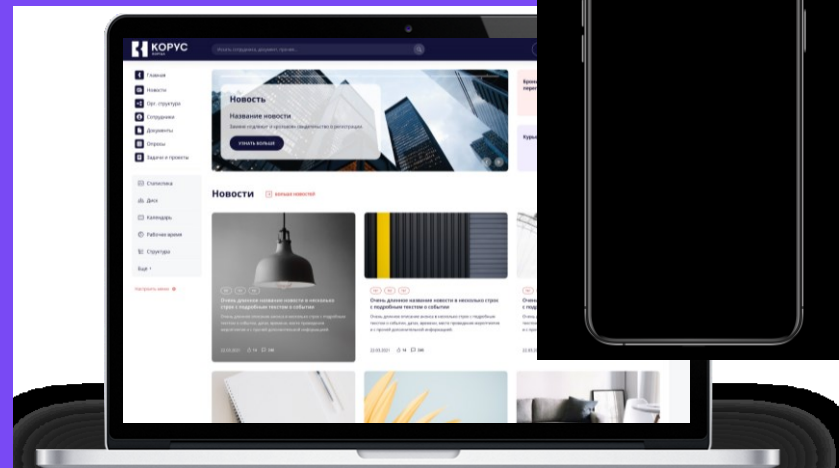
КОРУС

Искать сотрудника, документ, страницу...

Главная
Новости
Орг. структура
Сотрудники
Документы
Опросы
Задачи и проекты

Статистика
Диск
Календарь
Рабочее время
Структура
Ещё

Настроить меню

Новость
Название новости
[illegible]
УЗНАТЬ БОЛЬШЕ

Новости
БОЛЬШЕ НОВОСТЕЙ

Очень длинное название новости в несколько строк с подробным текстом о событии
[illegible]
22.03.2021 14 396

Очень длинное название новости в несколько строк с подробным текстом о событии
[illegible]
22.03.2021 14 396